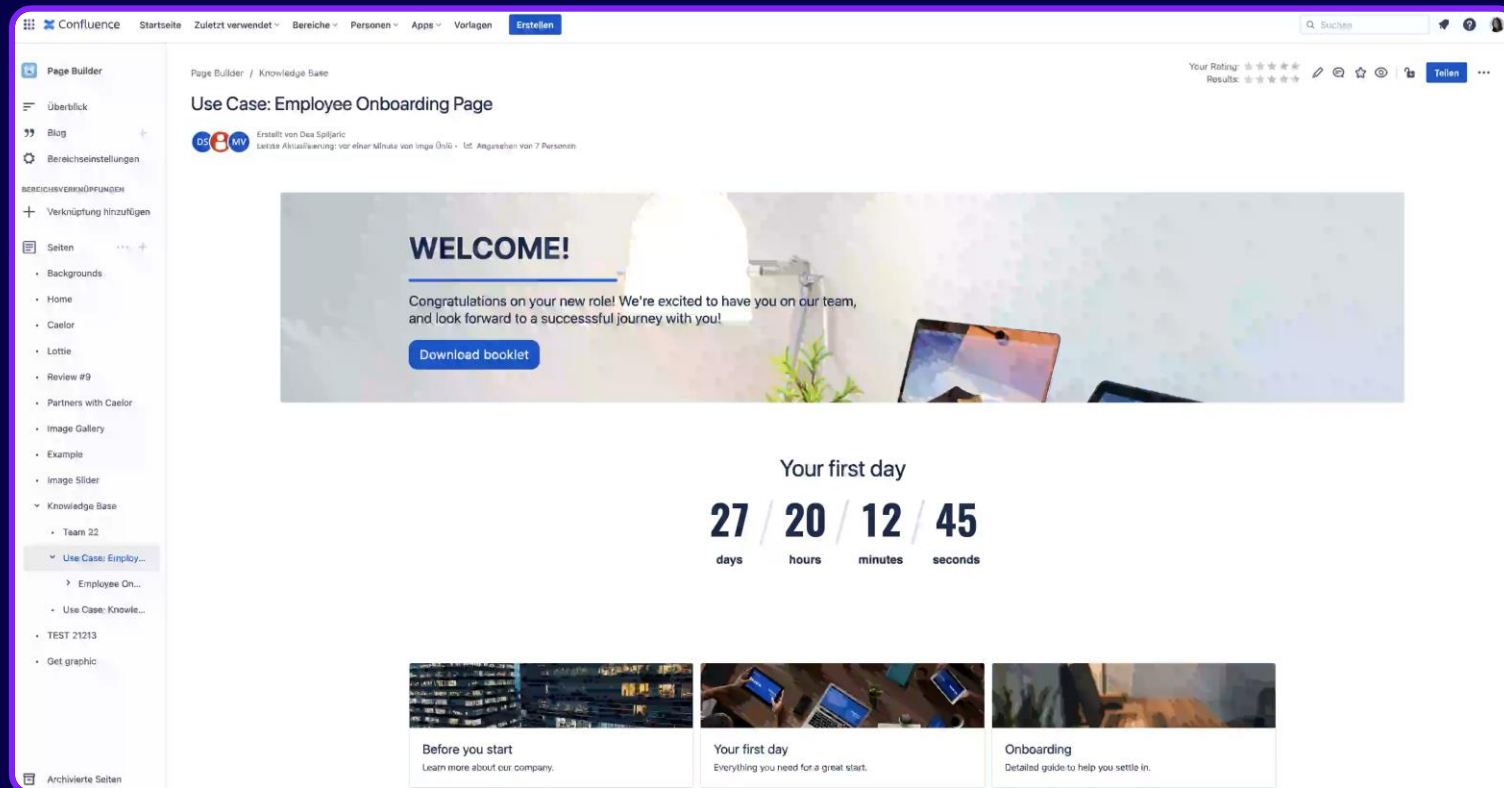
Confluence Startseite Zuletzt verwendet Bereiche Personen Apps Vorlagen Erstellen

Suchen

Page Builder

Überblick

Blog

Bereichseinstellungen

BEREICHSVERKNÜPFUNGEN

Verknüpfung hinzufügen

Seiten

Backgrounds
Home
Caelor
Lottie
Review #9
Partners with Caelor
Image Gallery
Example
Image Slider
Knowledge Base
Team 22
Use Case: Employ...
Employee On...
Use Case: Knowle...
TEST 21213
Get graphic

Archivierte Seiten

Page Builder / Knowledge Base

Your Rating:
Results:

Teilen

Use Case: Employee Onboarding Page

DS MV

Erstellt von Dea Spiljaric
Letzte Aktualisierung: vor einer Minute von Inga Ünlü · Angesehen von 7 Personen

WELCOME!

Congratulations on your new role! We're excited to have you on our team, and look forward to a successful journey with you!

Download booklet

Your first day

27 / 20 / 12 / 45
days hours minutes seconds

Before you start
Learn more about our company.

Your first day
Everything you need for a great start.

Onboarding
Detailed guide to help you settle in.